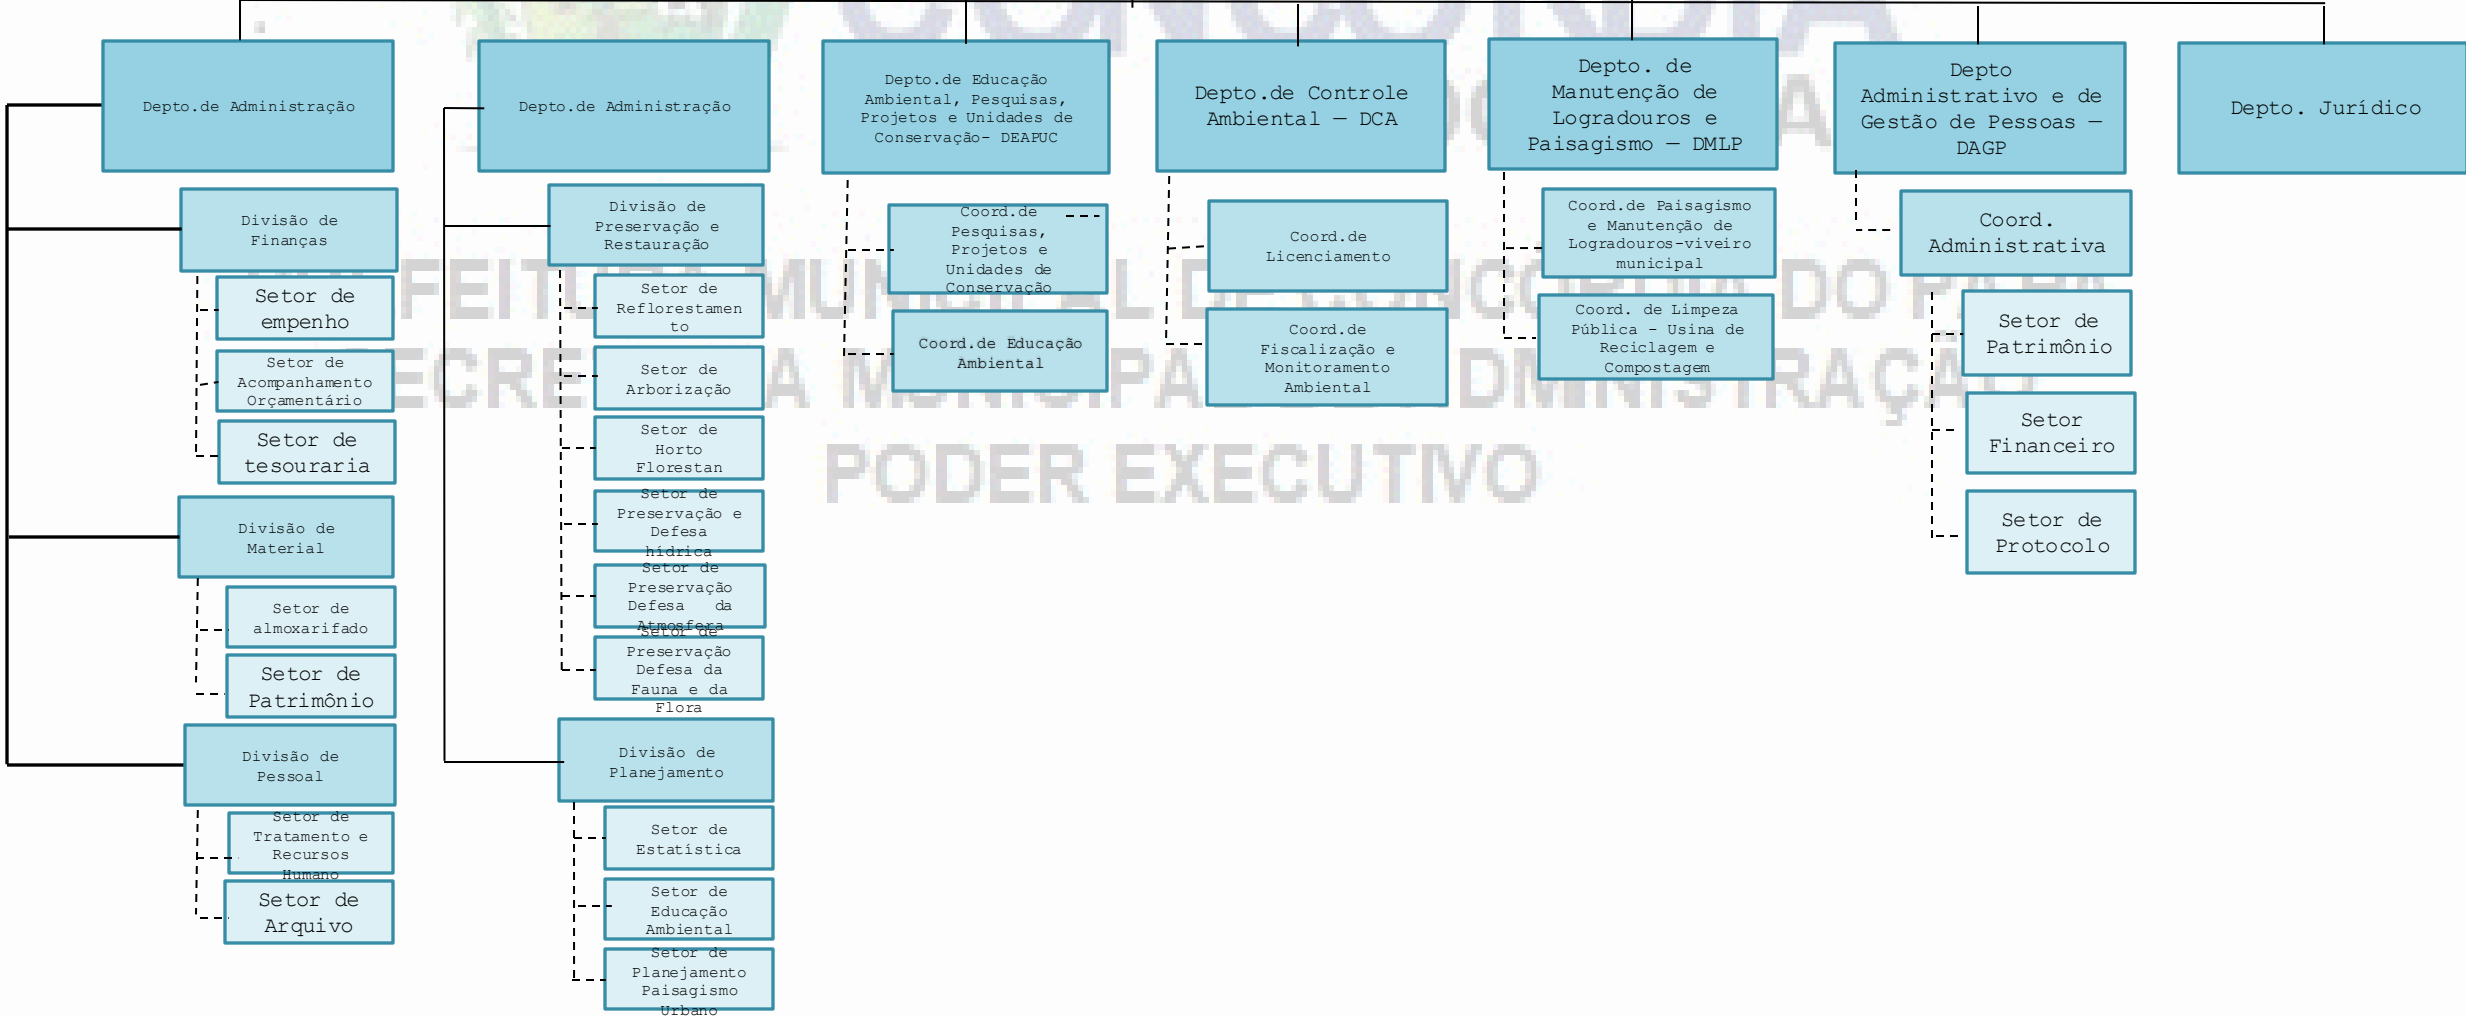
Depto.de Administração

Divisão de Finanças

Setor de empenho

Setor de Acompanhamento Orçamentário

Setor de tesouraria

Divisão de Material

Setor de almoxarifado

Setor de Patrimônio

Divisão de Pessoal

Setor de Tratamento e Recursos Humano

Setor de Arquivo

Depto.de Administração

Divisão de Preservação e Restauração

Setor de Reflorestamento

Setor de Arborização

Setor de Horto Florestan

Setor de Preservação e Defesa hídrica

Setor de Preservação Defesa da Atmosfera

Setor de Preservação Defesa da Fauna e da Flora

Divisão de Planejamento

Setor de Estatística

Setor de Educação Ambiental

Setor de Planejamento Paisagismo Urbano

Depto.de Educação Ambiental, Pesquisas, Projetos e Unidades de Conservação- DEAPUC

Coord.de Pesquisas, Projetos e Unidades de Conservação

Coord.de Educação Ambiental

Depto.de Controle Ambiental – DCA

Coord.de Licenciamento

Coord.de Fiscalização e Monitoramento Ambiental

Depto. de Manutenção de Logradouros e Paisagismo – DMLP

Coord.de Paisagismo e Manutenção de Logradouros-viveiro municipal

Coord. de Limpeza Pública - Usina de Reciclagem e Compostagem

Depto Administrativo e de Gestão de Pessoas – DAGP

Coord. Administrativa

Setor de Patrimônio

Setor Financeiro

Setor de Protocolo

Depto. Jurídico

PREFEITURA MUNICIPAL DE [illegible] DO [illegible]
SECRETARIA MUNICIPAL DE ADMINISTRAÇÃO
PODER EXECUTIVO